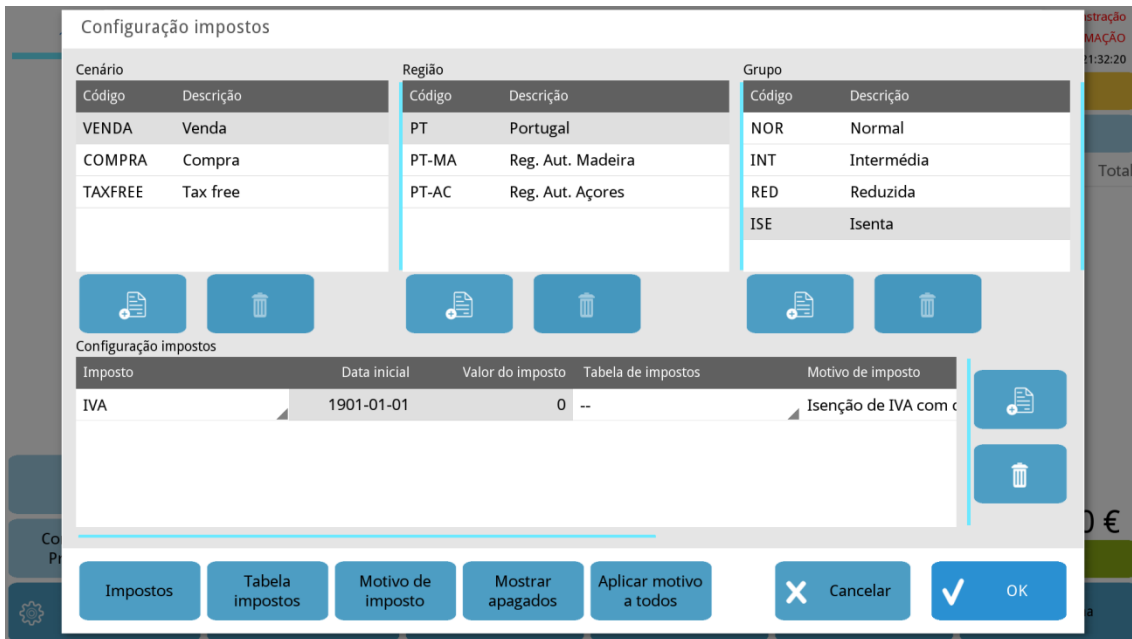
stração
MAÇÃO
21:32:20

Total

Configuração impostos

Cenário

| Código | Descrição |
|---|---|
| VENDA | Venda |
| COMPRA | Compra |
| TAXFREE | Tax free |

Região

| Código | Descrição |
|---|---|
| PT | Portugal |
| PT-MA | Reg. Aut. Madeira |
| PT-AC | Reg. Aut. Açores |

Grupo

| Código | Descrição |
|---|---|
| NOR | Normal |
| INT | Intermédia |
| RED | Reduzida |
| ISE | Isenta |

Configuração impostos

| Imposto | Data inicial | Valor do imposto | Tabela de impostos | Motivo de imposto |
|---|---|---|---|---|
| IVA | 1901-01-01 | 0 | -- | Isenção de IVA com c |

0 €

Co
Pr

Impostos

Tabela impostos

Motivo de imposto

Mostrar apagados

Aplicar motivo a todos

Cancelar

OK